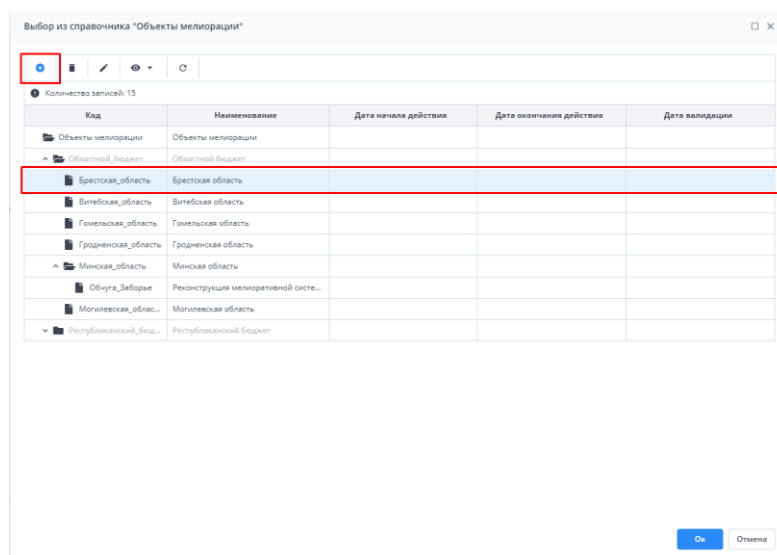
Выбор из справочника "Объекты мелиорации"

Количество записей: 15

| Код | Наименование | Дата начала действия | Дата окончания действия | Дата валидации |
|---|---|---|---|---|
| Объекты мелиорации | Объекты мелиорации | | | |
| Областной_бюджет | Областной бюджет | | | |
| Брестская_область | Брестская область | | | |
| Витебская_область | Витебская область | | | |
| Гомельская_область | Гомельская область | | | |
| Гродненская_область | Гродненская область | | | |
| Минская_область | Минская область | | | |
| Обчуга_Заборье | Реконструкция мелиоративной систе... | | | |
| Могилевская_облас... | Могилевская область | | | |
| Республиканский_бюд... | Республиканский бюджет | | | |

Ок
Отмена